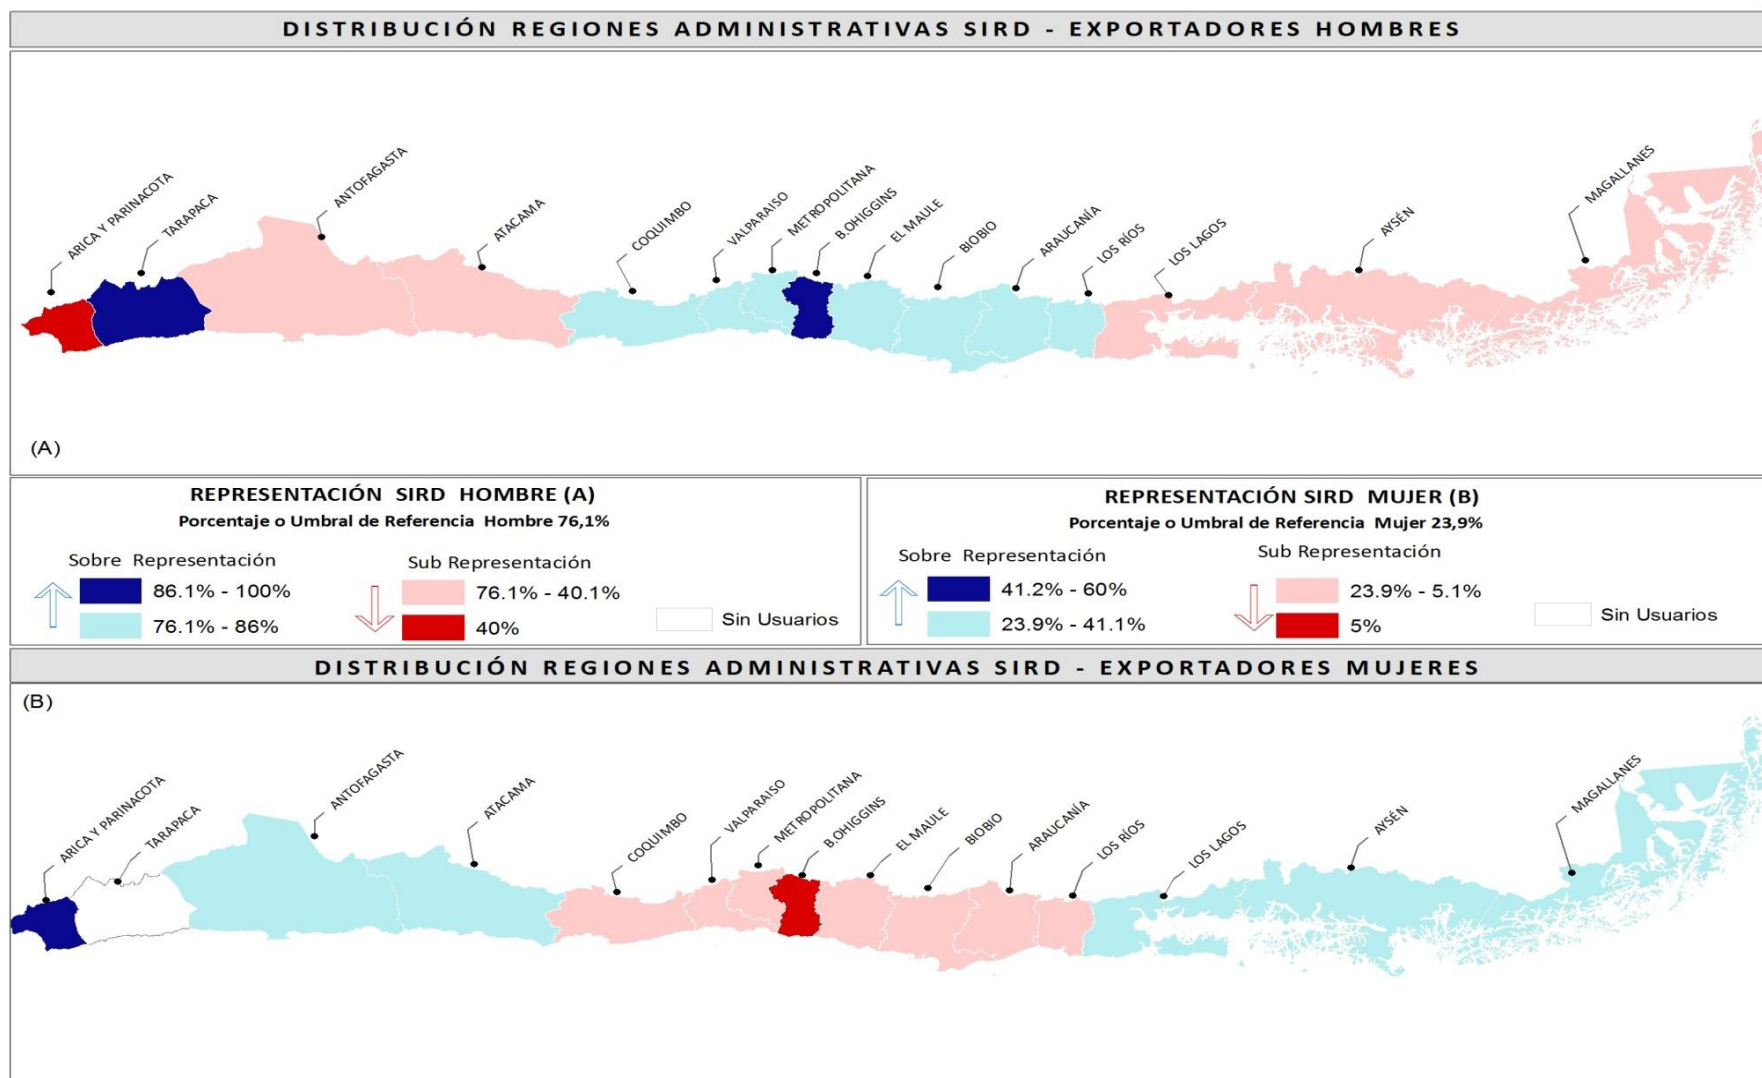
DISTRIBUCIÓN REGIONES ADMINISTRATIVAS SIRD - EXPORTADORES HOMBRES

ARICA Y PARINACOTA
TARAPACA
ANTOFAGASTA
ATACAMA
COQUIMBO
VALPARAISO
METROPOLITANA
B.OHIGGINS
EL MAULE
BIOBIO
ARAUCANÍA
LOS RÍOS
LOS LAGOS
AYSÉN
MAGALLANES

(A)

REPRESENTACIÓN SIRD HOMBRE (A)
Porcentaje o Umbral de Referencia Hombre 76,1%

Sobre Representación
86.1% - 100%
76.1% - 86%

Sub Representación
76.1% - 40.1%
40%

Sin Usuarios

REPRESENTACIÓN SIRD MUJER (B)
Porcentaje o Umbral de Referencia Mujer 23,9%

Sobre Representación
41.2% - 60%
23.9% - 41.1%

Sub Representación
23.9% - 5.1%
5%

Sin Usuarios

DISTRIBUCIÓN REGIONES ADMINISTRATIVAS SIRD - EXPORTADORES MUJERES

(B)

ARICA Y PARINACOTA
TARAPACA
ANTOFAGASTA
ATACAMA
COQUIMBO
VALPARAISO
METROPOLITANA
B.OHIGGINS
EL MAULE
BIOBIO
ARAUCANÍA
LOS RÍOS
LOS LAGOS
AYSÉN
MAGALLANES